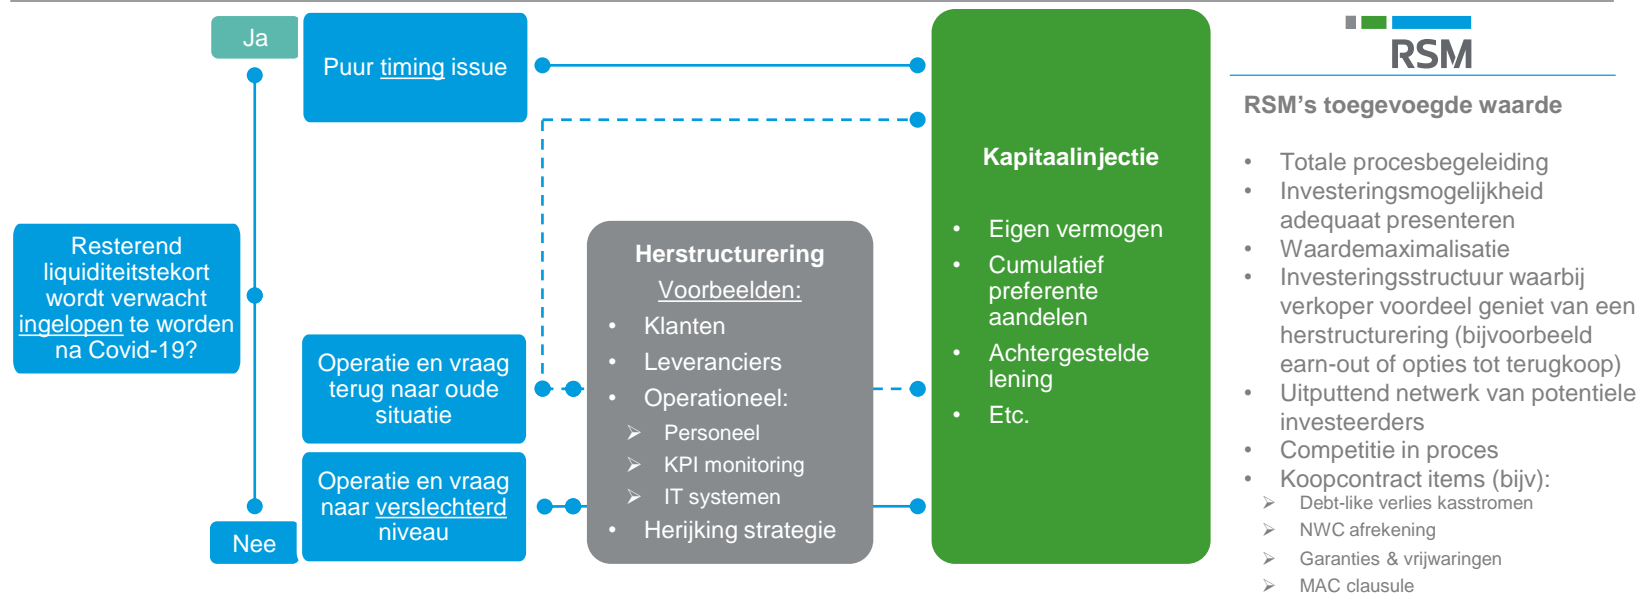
Ja

Puur timing issue

Resterend liquiditeitstekort wordt verwacht ingelopen te worden na Covid-19?

Operatie en vraag terug naar oude situatie

Operatie en vraag naar verslechterd niveau

Nee

Herstructurering
Voorbeelden:
• Klanten
• Leveranciers
• Operationeel:
➢ Personeel
➢ KPI monitoring
➢ IT systemen
• Herijking strategie

Kapitaalinjectie
• Eigen vermogen
• Cumulatief preferente aandelen
• Achtergestelde lening
• Etc.

RSM

RSM's toegevoegde waarde
• Totale procesbegeleiding
• Investeringsmogelijkheid adequaat presenteren
• Waardemaximalisatie
• Investeringsstructuur waarbij verkoper voordeel geniet van een herstructurering (bijvoorbeeld earn-out of opties tot terugkoop)
• Uitputtend netwerk van potentiele investeerders
• Competitie in proces
• Koopcontract items (bijv):
➢ Debt-like verlies kasstromen
➢ NWC afrekening
➢ Garanties & vrijwaringen
➢ MAC clausule